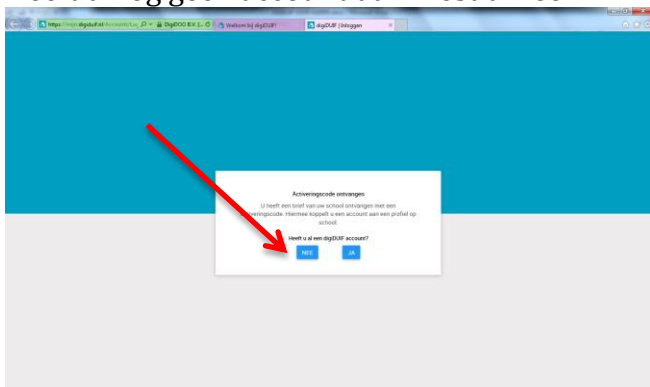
https://mijn.digiduif.nl/Accounts/Lo
DigiDOO B.V. [...
Welkom bij digiDUIF
digiDUIF | Inloggen

Activeringscode ontvangen

U heeft een brief van uw school ontvangen met een activeringscode. Hiermee koppelt u een account aan een profiel op school.

Heeft u al een digiDUIF account?

NEE

JA